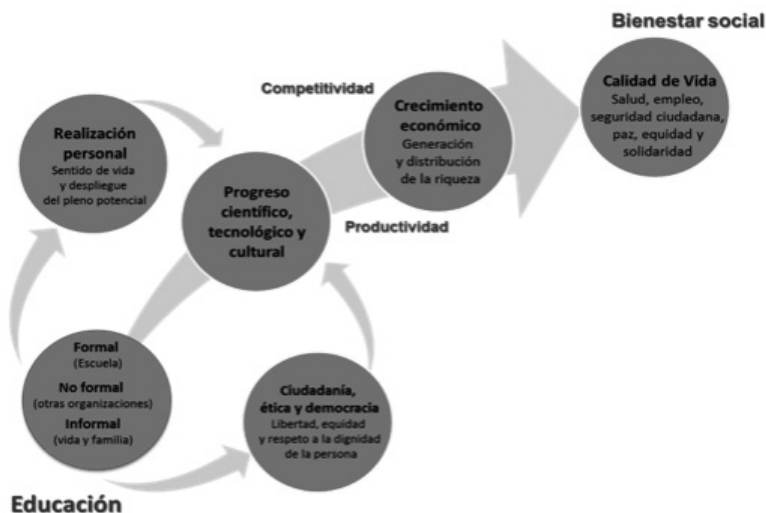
Bienestar social

Competitividad

Calidad de Vida
Salud, empleo, seguridad ciudadana, paz, equidad y solidaridad

Crecimiento económico
Generación y distribución de la riqueza

Realización personal
Sentido de vida y despliegue del pleno potencial

Progreso científico, tecnológico y cultural

Productividad

Formal
(Escuela)
No formal
(otras organizaciones)
Informal
(vida y familia)

Ciudadanía, ética y democracia
Libertad, equidad y respeto a la dignidad de la persona

Educación